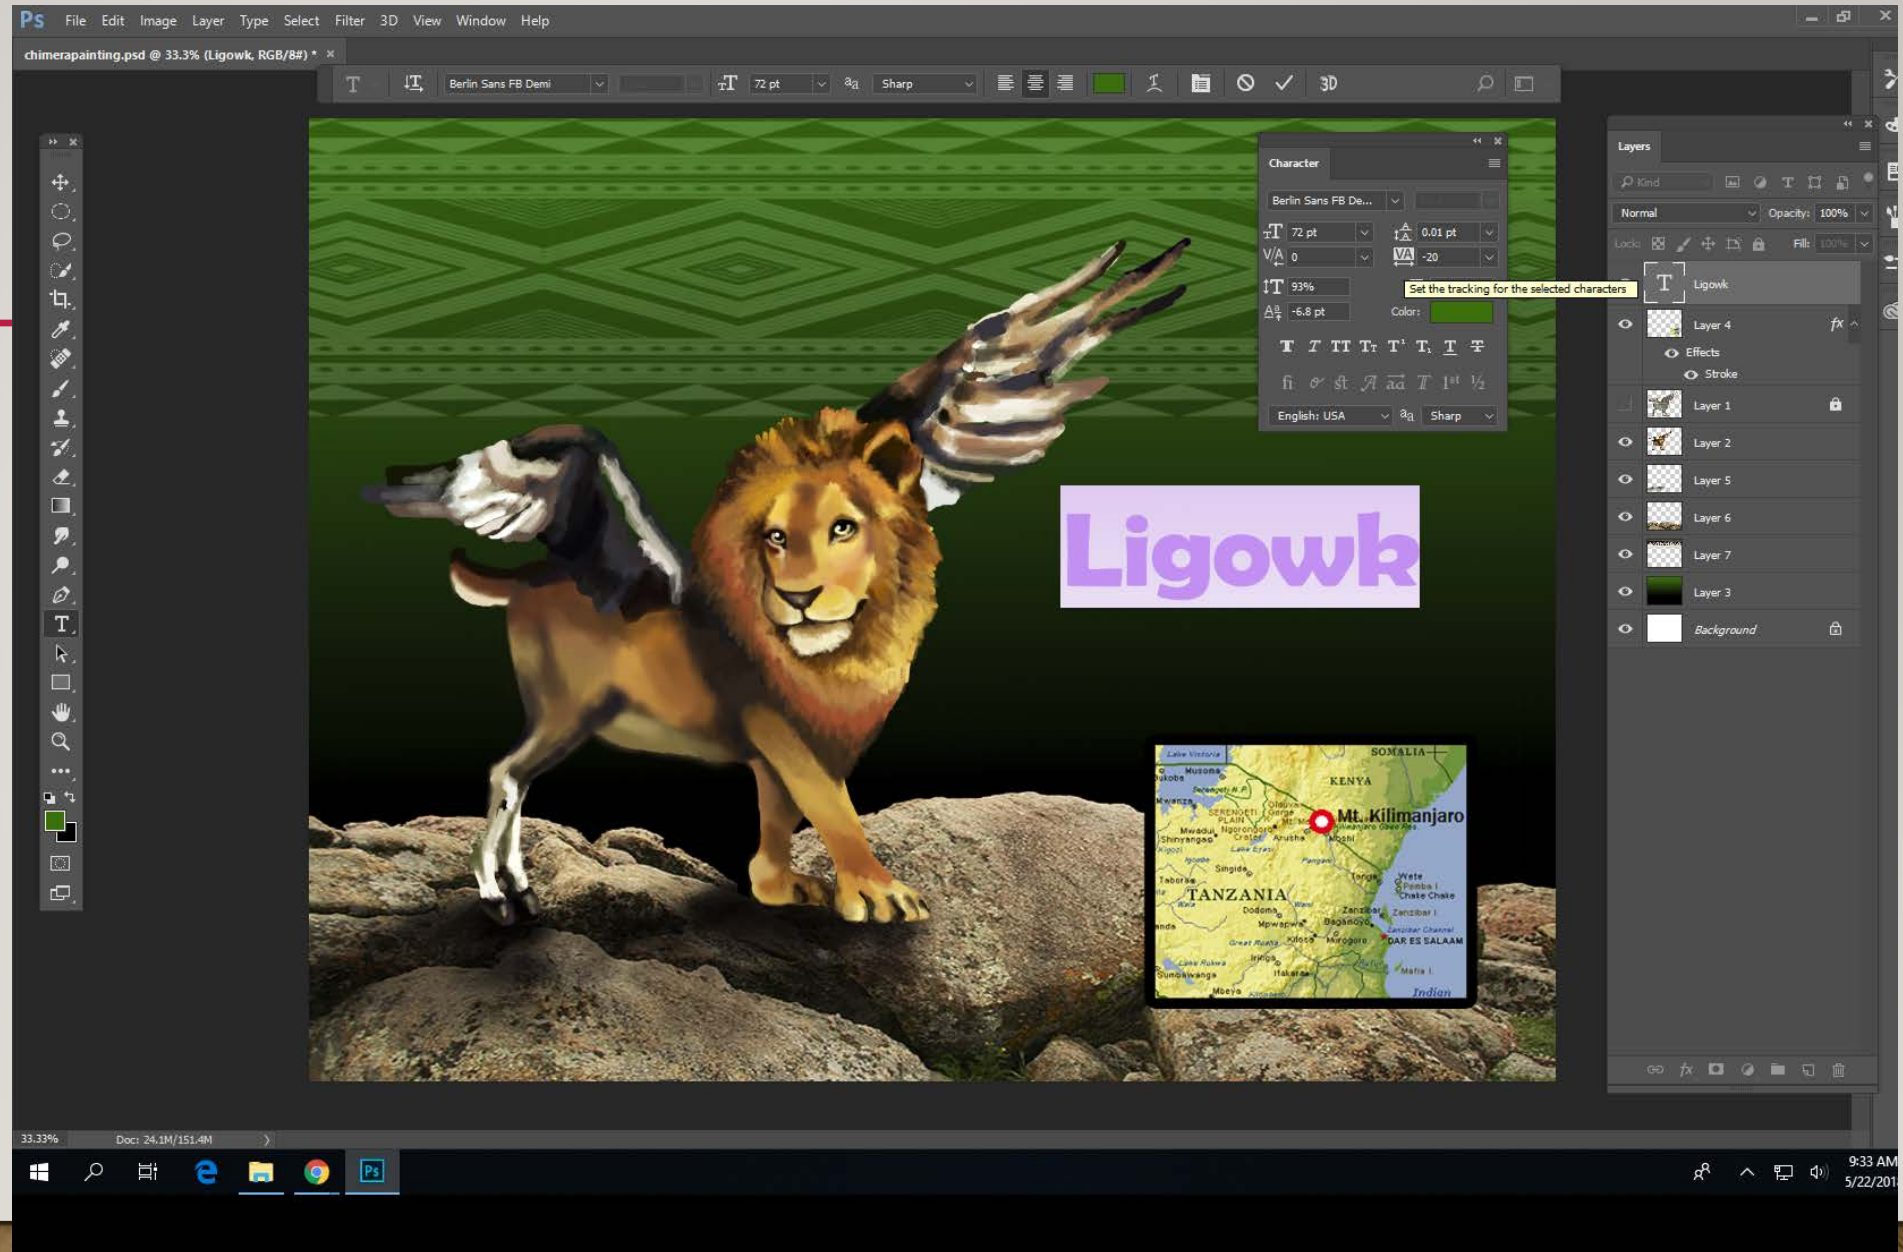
Ps File Edit Image Layer Type Select Filter 3D View Window Help

chimerapainting.psd @ 33.3% (Ligowk, RGB/8#) *

Berlin Sans FB Demi 72 pt Sharp

Character
Berlin Sans FB De...
72 pt
0.01 pt
0
-20
93%
Set the tracking for the selected characters
-6.8 pt
Color:
English: USA
Sharp

Ligowk

Lake Victoria
SOMALIA
KENYA
Mt. Kilimanjaro
SERENGETI PLAIN
Mwadui
Shinyanga
Arusha
Moshi
Singida
TANZANIA
Dodoma
Tanga
Pemba I.
Chake Chake
Zanzibar I.
Morogoro
DAR ES SALAAM
Mafia I.
Indian

Layers
Kind
Normal
Opacity: 100%
Lock:
Fill: 100%
Ligowk
Layer 4
Effects
Stroke
Layer 1
Layer 2
Layer 5
Layer 6
Layer 7
Layer 3
Background

33.33%
Doc: 24.1M/151.4M

9:33 AM
5/22/201